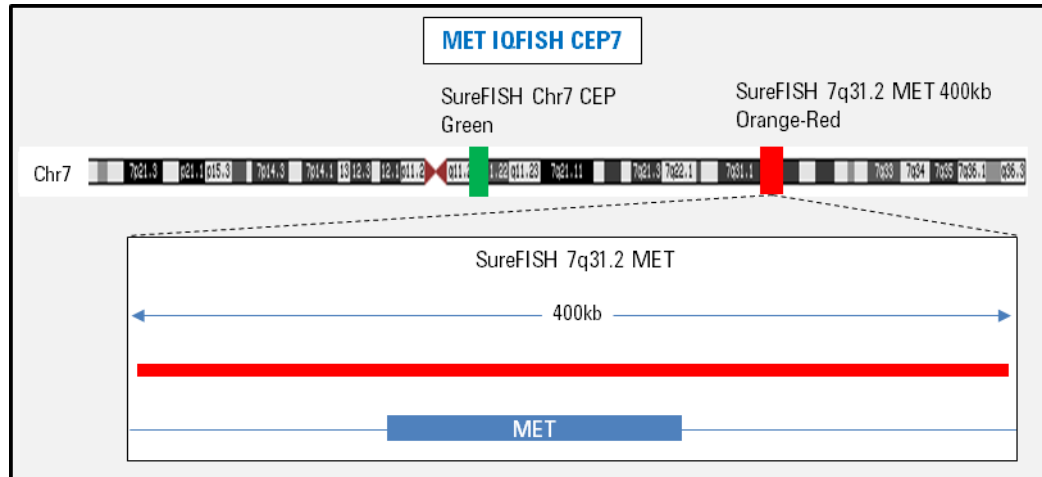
MET IQFISH CEP7

SureFISH Chr7 CEP Green

SureFISH 7q31.2 MET 400kb Orange-Red

Chr7

7p21.3 p21.1 p15.3 7p14.3 7p14.1 13 12.3 12.1 p11.2 q11.2 1.22 q11.23 7q21.11 7q21.3 7q22.1 7q31.1 7q33 7q34 7q35 7q36.1 q36.3

SureFISH 7q31.2 MET

400kb

MET